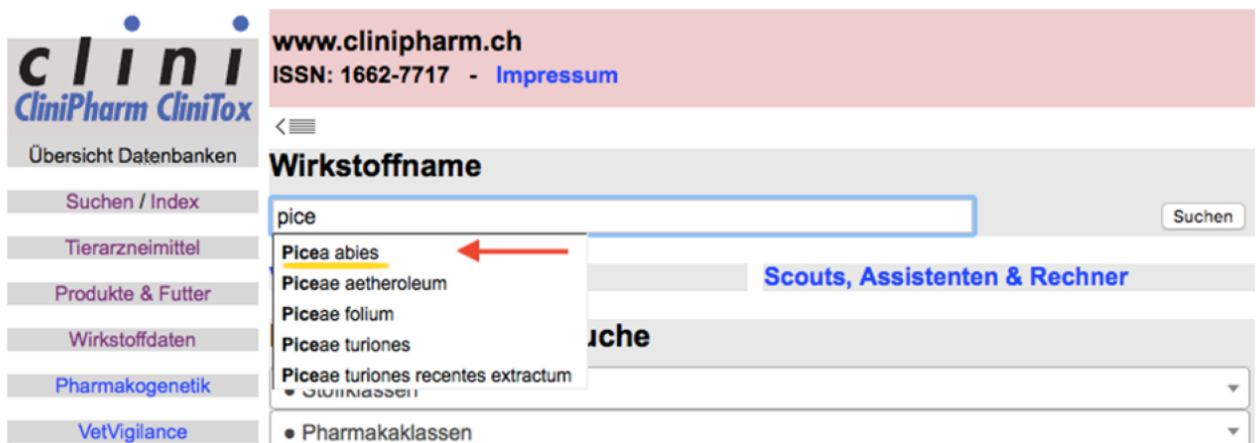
clini
CliniPharm CliniTox
Übersicht Datenbanken
Suchen / Index
Tierarzneimittel
Produkte & Futter
Wirkstoffdaten
Pharmakogenetik
VetVigilance

www.clinipharm.ch
ISSN: 1662-7717 - Impressum

Wirkstoffname
pice
Suchen
Picea abies
Piceae aetheroleum
Piceae folium
Piceae turiones
Piceae turiones recentes extractum
Scouts, Assistenten & Rechner
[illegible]uche
● Stoffklassen
● Pharmakaklassen